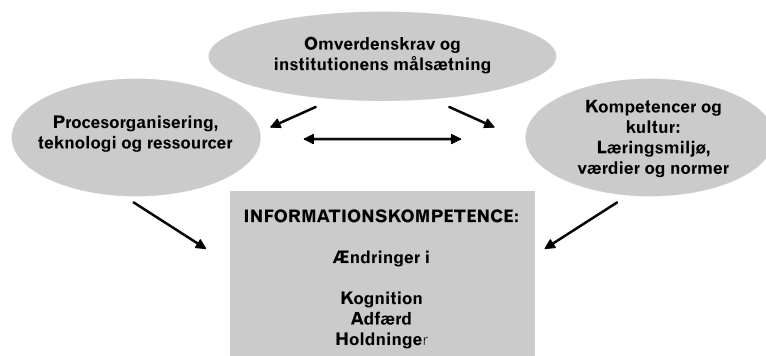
Omverdenskrav og institutionens målsætning

Procesorganisering, teknologi og ressourcer

Kompetencer og kultur: Læringsmiljø, værdier og normer

INFORMATIONSKOMPETENCE:

Ændringer i

Kognition
Adfærd
Holdninger